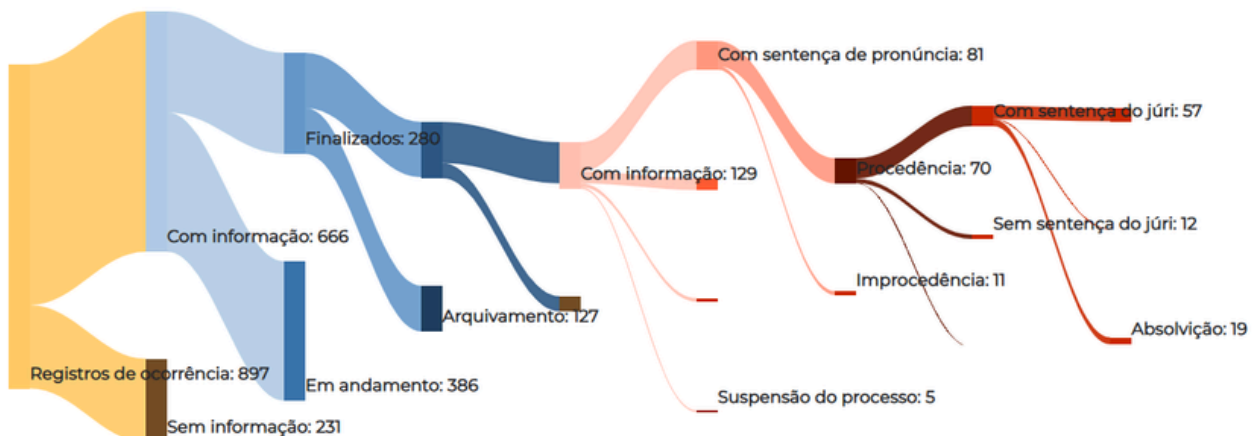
Com sentença de pronúncia: 81

Com sentença do júri: 57

Finalizados: 280

Com informação: 129

Procedência: 70

Sem sentença do júri: 12

Com informação: 666

Improcedência: 11

Arquivamento: 127

Absolvição: 19

Registros de ocorrência: 897

Em andamento: 386

Suspensão do processo: 5

Sem informação: 231